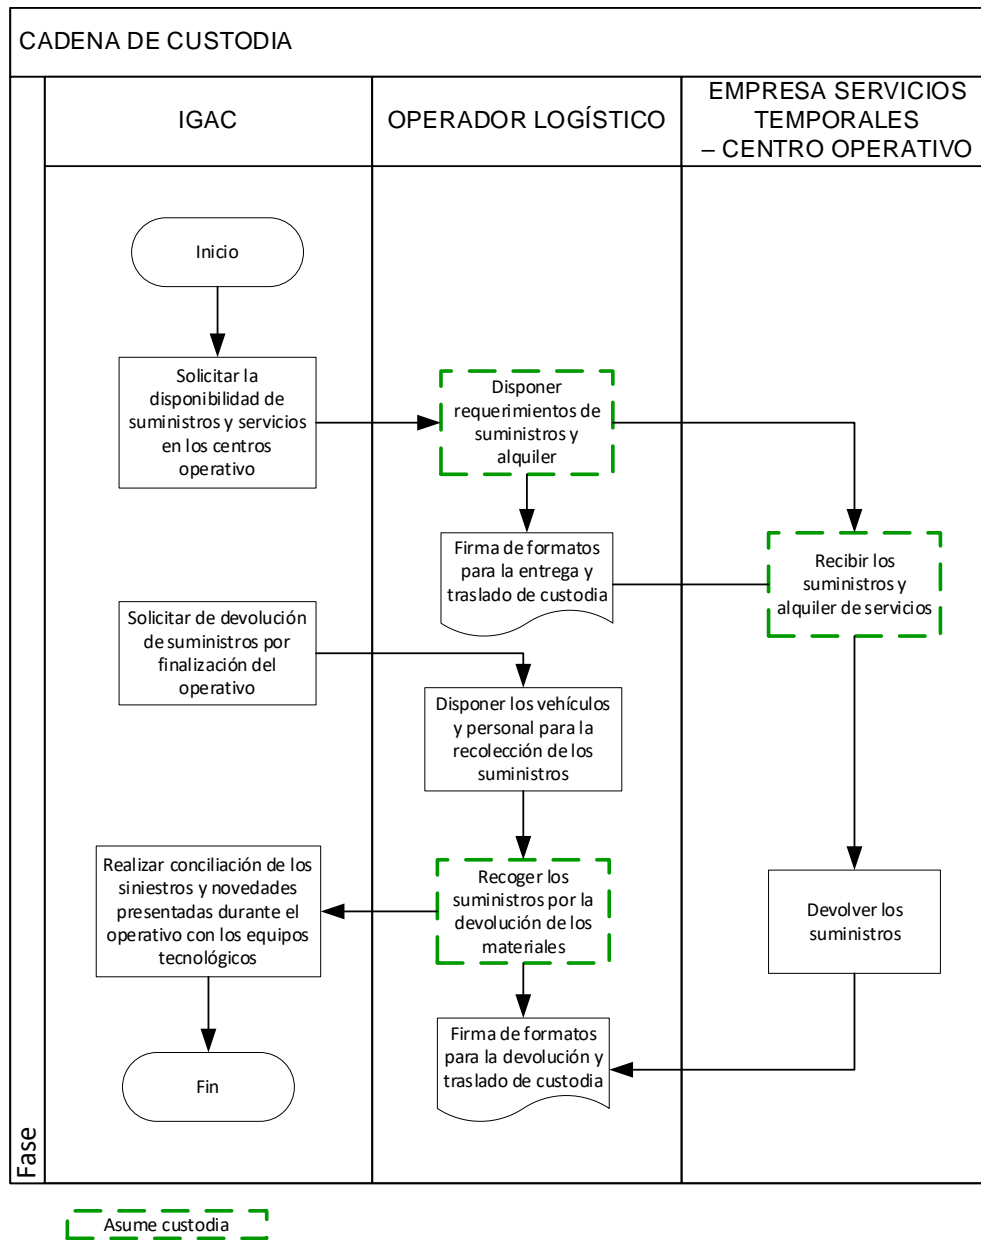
CADENA DE CUSTODIA

IGAC

OPERADOR LOGÍSTICO

EMPRESA SERVICIOS TEMPORALES – CENTRO OPERATIVO

Inicio

Solicitar la disponibilidad de suministros y servicios en los centros operativo

Disponer requerimientos de suministros y alquiler

Firma de formatos para la entrega y traslado de custodia

Recibir los suministros y alquiler de servicios

Solicitar de devolución de suministros por finalización del operativo

Disponer los vehículos y personal para la recolección de los suministros

Realizar conciliación de los siniestros y novedades presentadas durante el operativo con los equipos tecnológicos

Recoger los suministros por la devolución de los materiales

Devolver los suministros

Fin

Firma de formatos para la devolución y traslado de custodia

Fase

Asume custodia